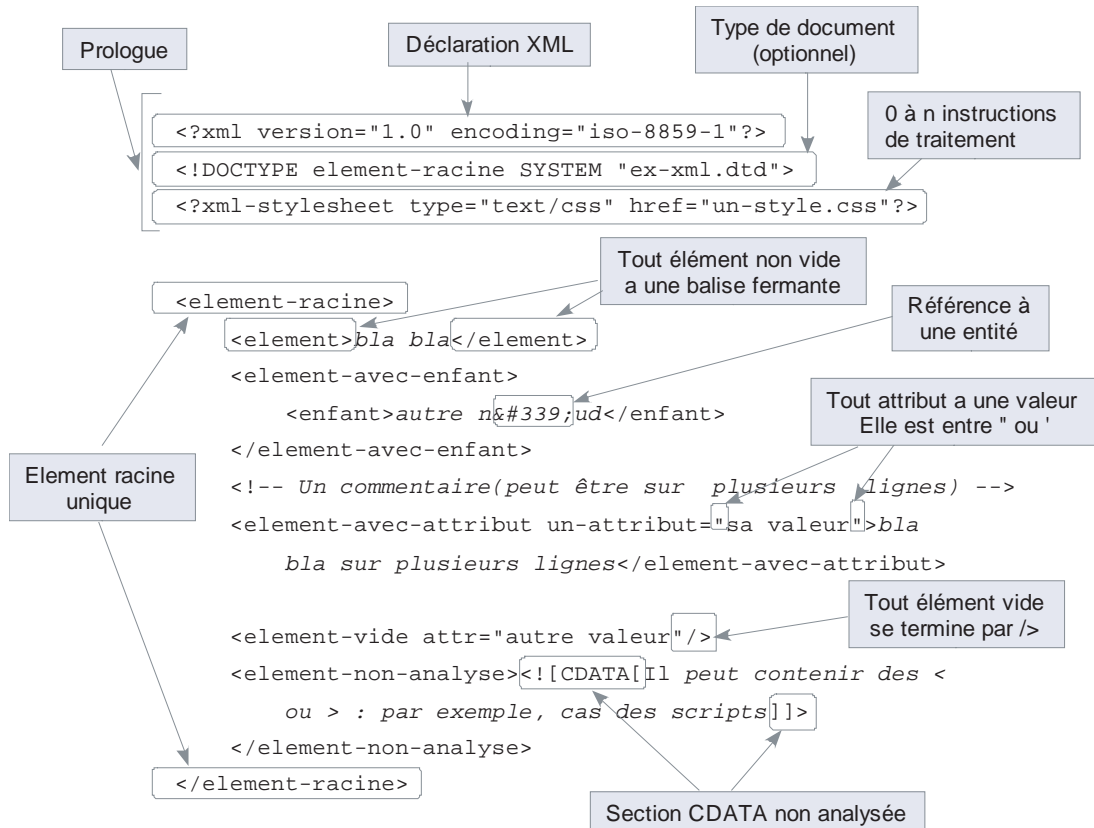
Prologue

Déclaration XML

Type de document (optionnel)

0 à n instructions de traitement

<?xml version="1.0" encoding="iso-8859-1"?>

<!DOCTYPE element-racine SYSTEM "ex-xml.dtd">

<?xml-stylesheet type="text/css" href="un-style.css"?>

Tout élément non vide a une balise fermante

<element-racine>

Référence à une entité

<element>bla bla</element>

<element-avec-enfant>

<enfant>autre n&#339;ud</enfant>

Tout attribut a une valeur Elle est entre " ou '

</element-avec-enfant>

Element racine unique

<!-- Un commentaire(peut être sur plusieurs lignes) -->

<element-avec-attribut un-attribut="sa valeur">bla bla sur plusieurs lignes</element-avec-attribut>

Tout élément vide se termine par />

<element-vide attr="autre valeur"/>

<element-non-analyse><![CDATA[Il peut contenir des < ou > : par exemple, cas des scripts]]>

</element-non-analyse>

</element-racine>

Section CDATA non analysée